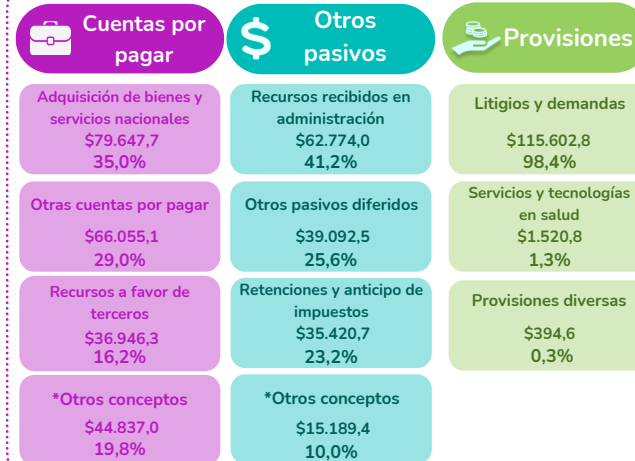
Cuentas por pagar

Adquisición de bienes y servicios nacionales
$79.647,7
35,0%

Otras cuentas por pagar
$66.055,1
29,0%

Recursos a favor de terceros
$36.946,3
16,2%

*Otros conceptos
$44.837,0
19,8%

$ Otros pasivos

Recursos recibidos en administración
$62.774,0
41,2%

Otros pasivos diferidos
$39.092,5
25,6%

Retenciones y anticipo de impuestos
$35.420,7
23,2%

*Otros conceptos
$15.189,4
10,0%

Provisiones

Litigios y demandas
$115.602,8
98,4%

Servicios y tecnologías en salud
$1.520,8
1,3%

Provisiones diversas
$394,6
0,3%